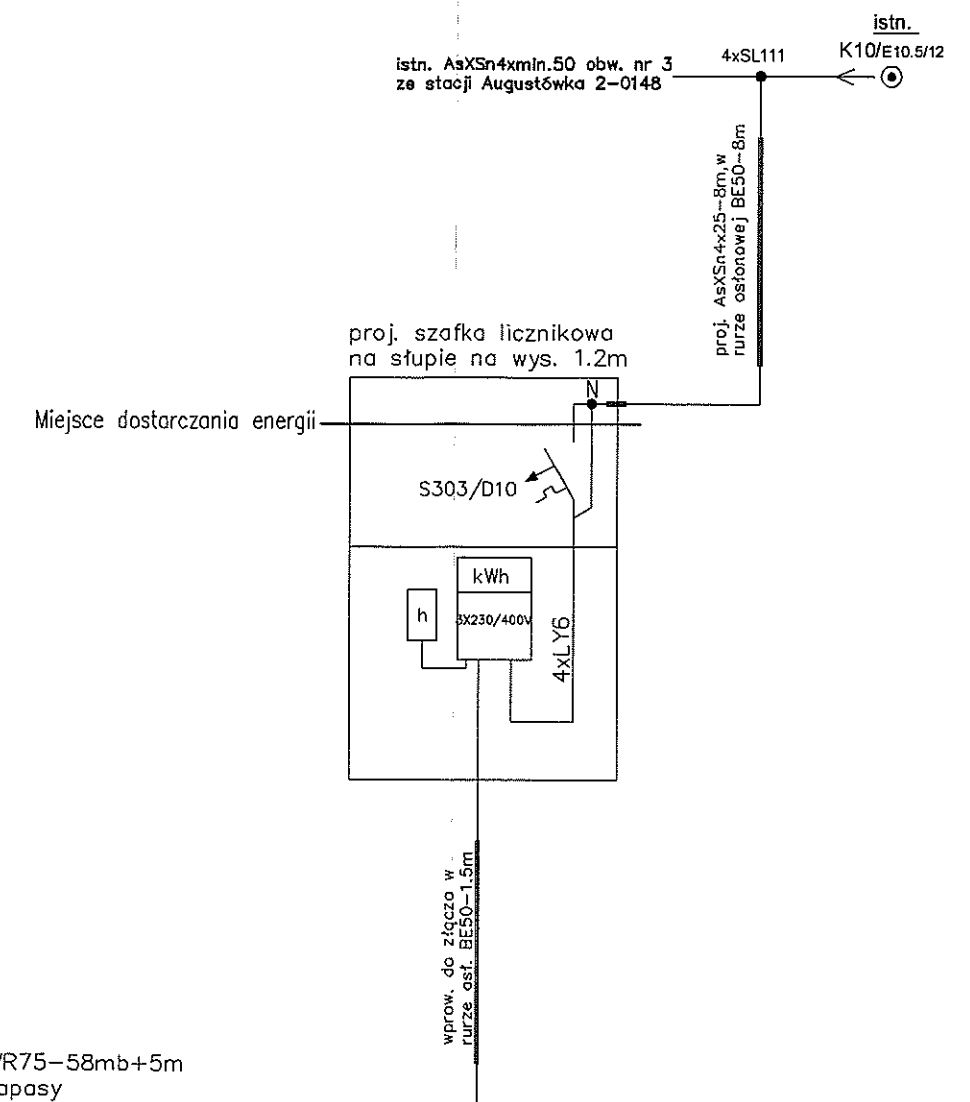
istn.
K10/E10.5/12

istn. AsXSn4xmin.50 obw. nr 3
ze stacji Augustówka 2-0148

4xSL111

proj. AsXSn4x25~8m,w
rurze osłonowej BE50~8m

proj. szafka licznikowa
na słupie na wys. 1.2m

N

Miejsce dostarczania energii

S303/D10

kWh
3X230/400V

h

4xLY6

wprow. do złącza w
rurze ost. BE50-1.5m

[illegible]R75-58mb+5m
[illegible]apasy